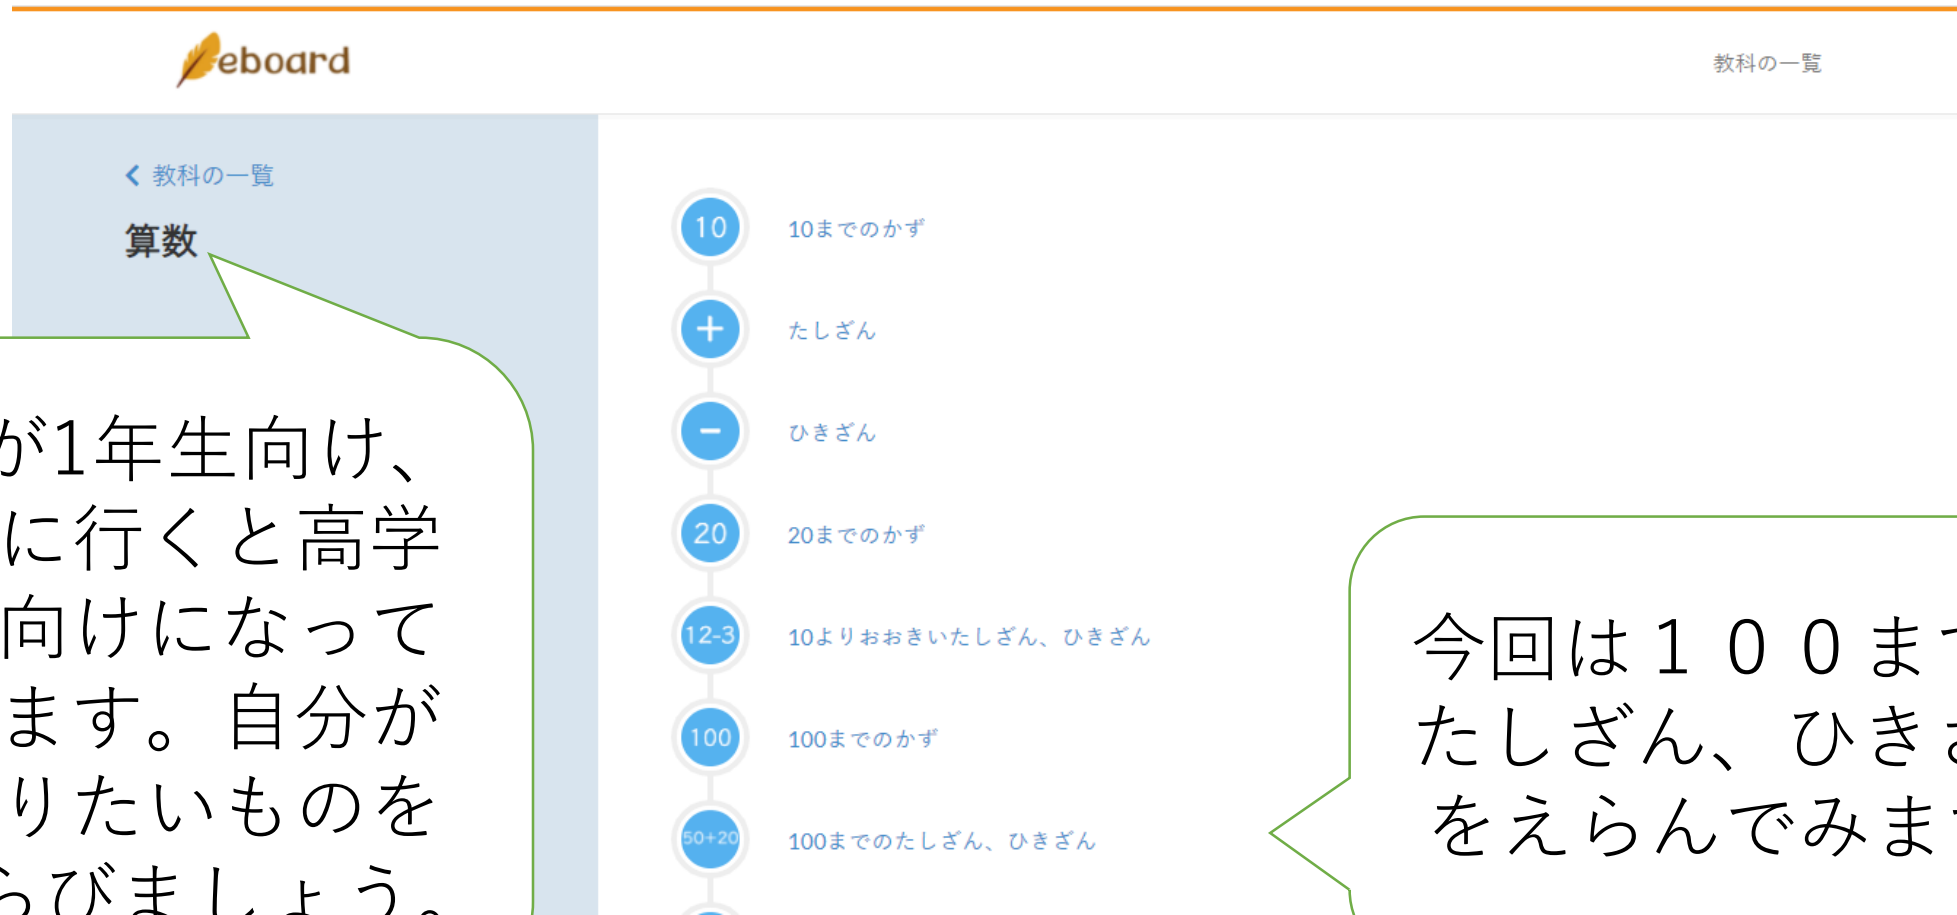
eboard

教科の一覧

< 教科の一覧

算数

が1年生向け、
に行くと高学
向けになって
ます。自分が
りたいものを
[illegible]

10
10までのかず

+
たしざん

−
ひきざん

20
20までのかず

12-3
10よりおおきいたしざん、ひきざん

100
100までのかず

50+20
100までのたしざん、ひきざん

今回は１００ま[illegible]
たしざん、ひき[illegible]
をえらんでみま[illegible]